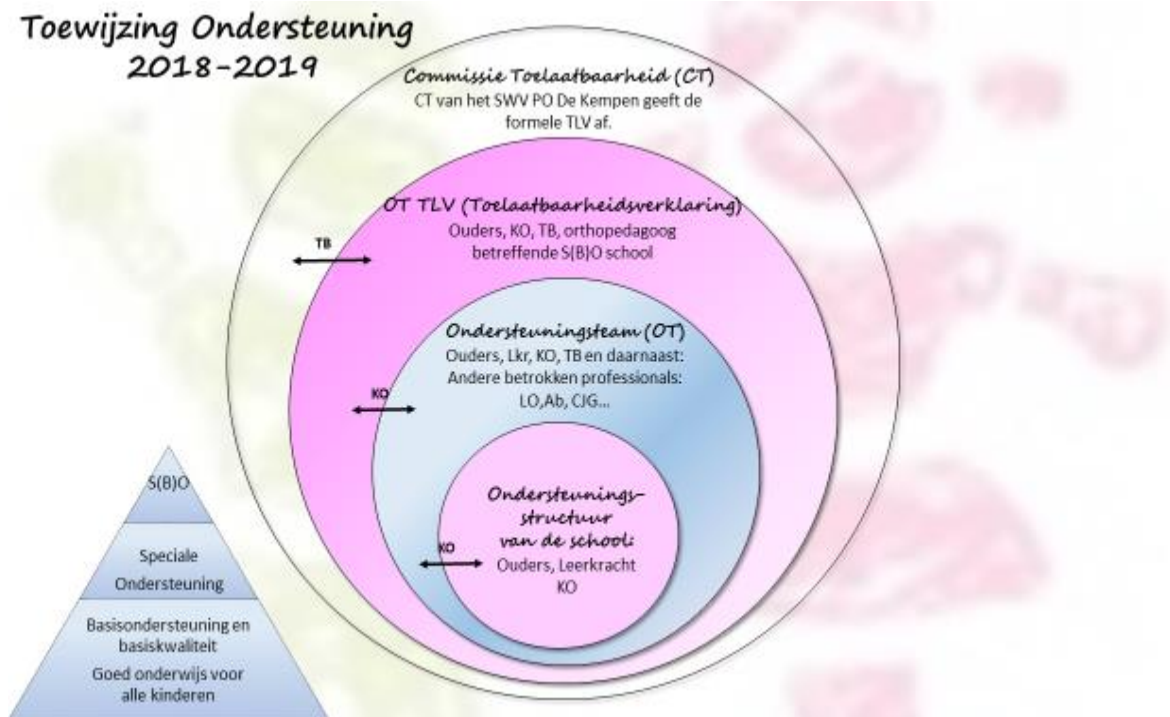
Toewijzing Ondersteuning
2018-2019

Commissie Toelaatbaarheid (CT)
CT van het SWV PO De Kempen geeft de formele TLV af.

OT TLV (Toelaatbaarheidsverklaring)
Ouders, KO, TB, orthopedagoog betreffende S(B)O school

TB

Ondersteuningsteam (OT)
Ouders, Lkr, KO, TB en daarnaast:
Andere betrokken professionals:
LO,Ab, CJG...

KO

Ondersteuningsstructuur van de school:
Ouders, Leerkracht
KO

KO

S(B)O

Speciale Ondersteuning

Basisondersteuning en basiskwaliteit
Goed onderwijs voor alle kinderen